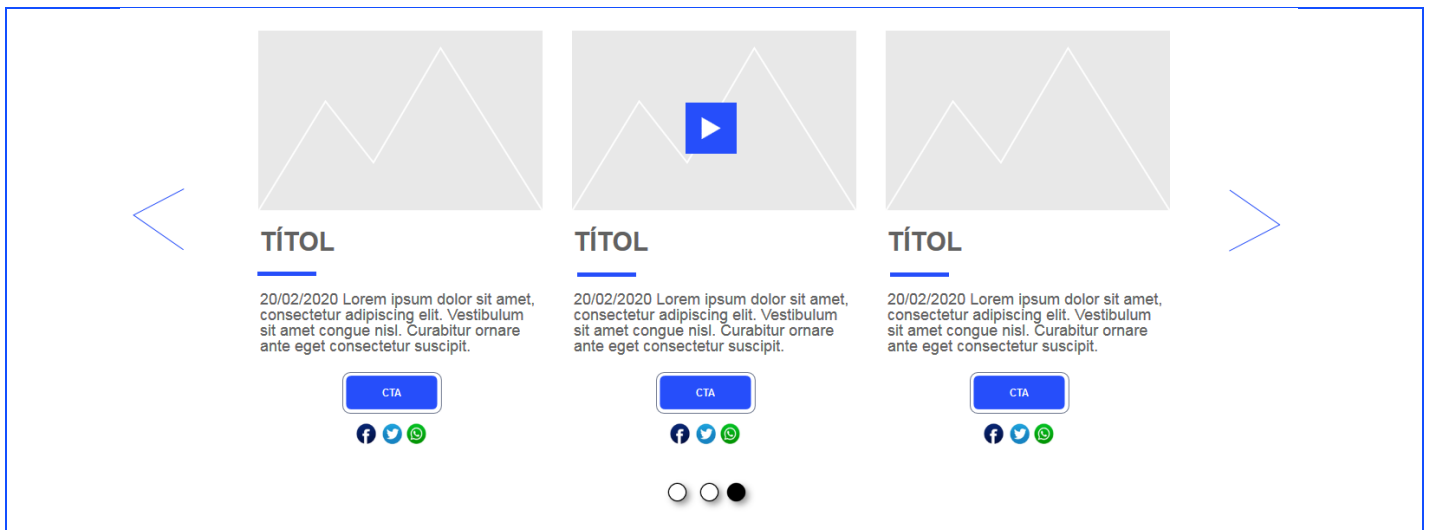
TÍTOL

20/02/2020 Lorem ipsum dolor sit amet, consectetur adipiscing elit. Vestibulum sit amet congue nisl. Curabitur ornare ante eget consectetur suscipit.

CTA

TÍTOL

20/02/2020 Lorem ipsum dolor sit amet, consectetur adipiscing elit. Vestibulum sit amet congue nisl. Curabitur ornare ante eget consectetur suscipit.

CTA

TÍTOL

20/02/2020 Lorem ipsum dolor sit amet, consectetur adipiscing elit. Vestibulum sit amet congue nisl. Curabitur ornare ante eget consectetur suscipit.

CTA